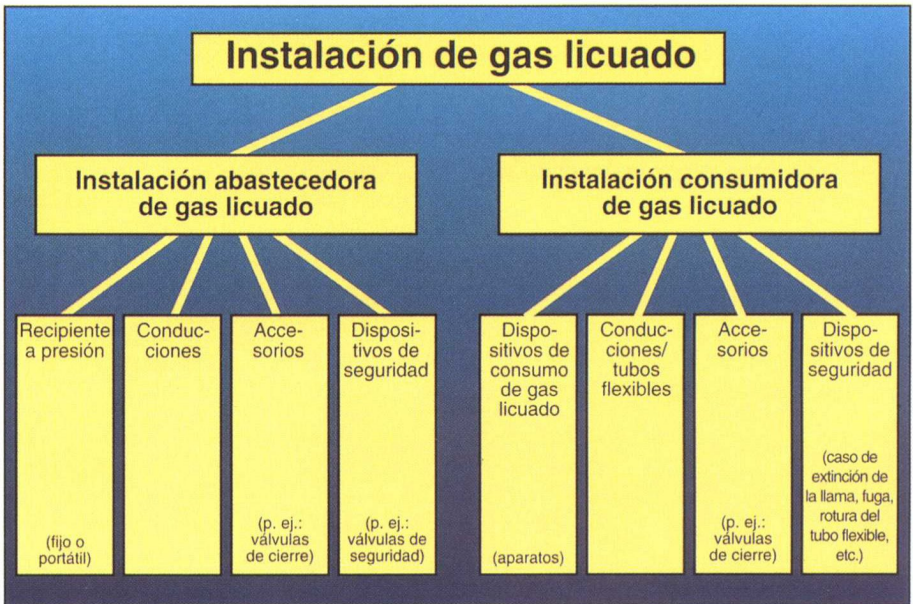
Instalación de gas licuado

Instalación abastecedora de gas licuado

Instalación consumidora de gas licuado

Recipiente a presión

(fijo o portátil)

Conducciones

Accesorios

(p. ej.: válvulas de cierre)

Dispositivos de seguridad

(p. ej.: válvulas de seguridad)

Dispositivos de consumo de gas licuado

(aparatos)

Conducciones/ tubos flexibles

Accesorios

(p. ej.: válvulas de cierre)

Dispositivos de seguridad

(caso de extinción de la llama, fuga, rotura del tubo flexible, etc.)